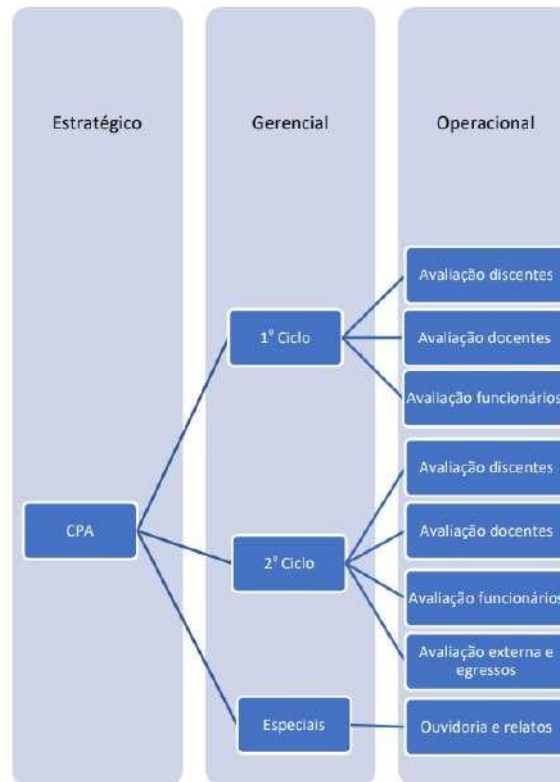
Estratégico

Gerencial

Operacional

CPA

1° Ciclo

2° Ciclo

Especiais

Avaliação discentes

Avaliação docentes

Avaliação funcionários

Avaliação discentes

Avaliação docentes

Avaliação funcionários

Avaliação externa e egressos

Ouvidoria e relatos